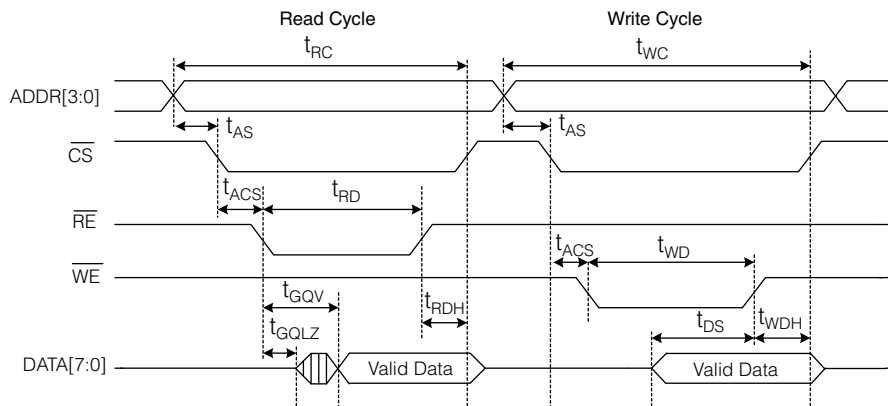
Read Cycle

Write Cycle

$t_{RC}$

$t_{WC}$

ADDR[3:0]

$t_{AS}$

$t_{AS}$

$\overline{CS}$

$t_{ACS}$

$t_{RD}$

$\overline{RE}$

$t_{ACS}$

$t_{WD}$

$\overline{WE}$

$t_{GQV}$

$t_{RDH}$

$t_{DS}$

$t_{WDH}$

$t_{GQLZ}$

DATA[7:0]

Valid Data

Valid Data